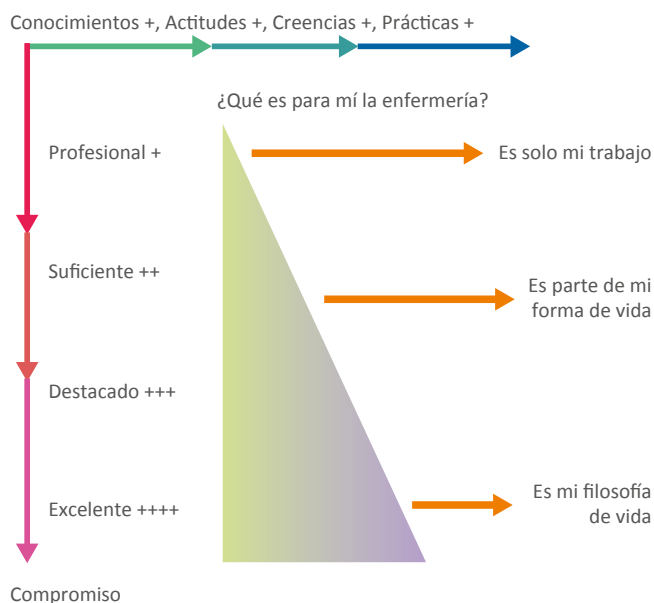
Conocimientos +, Actitudes +, Creencias +, Prácticas +

¿Qué es para mí la enfermería?

Profesional +

Es solo mi trabajo

Suficiente ++

Es parte de mi forma de vida

Destacado +++

Excelente ++++

Es mi filosofía de vida

Compromiso